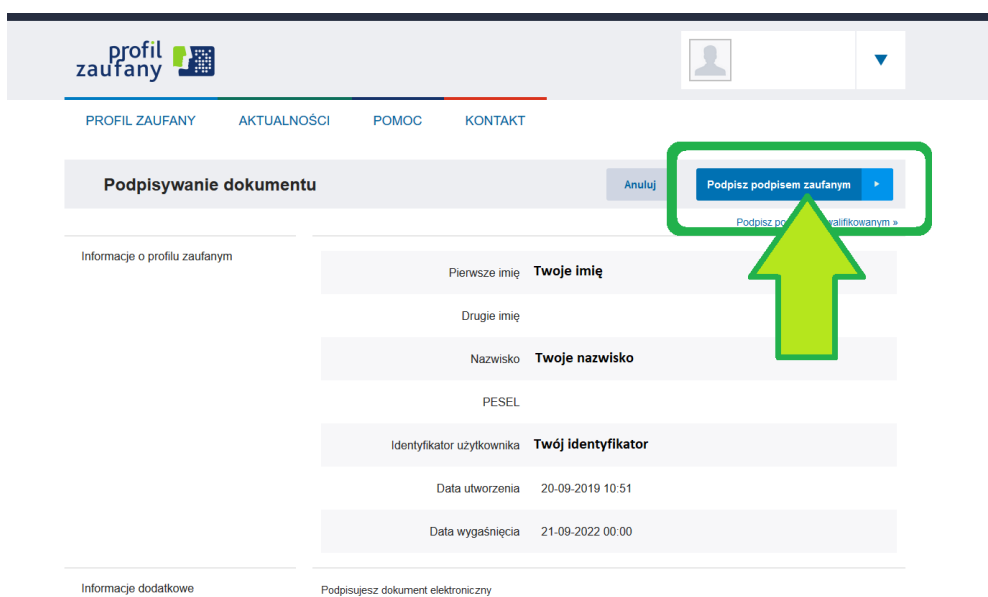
profil zaufany

PROFIL ZAUFANY AKTUALNOŚCI POMOC KONTAKT

Podpisywanie dokumentu

Anuluj

Podpisz podpisem zaufanym

Podpisz po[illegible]walifikowanym »

Informacje o profilu zaufanym

| | |
|---|---|
| Pierwsze imię | Twoje imię |
| Drugie imię | |
| Nazwisko | Twoje nazwisko |
| PESEL | |
| Identyfikator użytkownika | Twój identyfikator |
| Data utworzenia | 20-09-2019 10:51 |
| Data wygaśnięcia | 21-09-2022 00:00 |

Informacje dodatkowe

Podpisujesz dokument elektroniczny